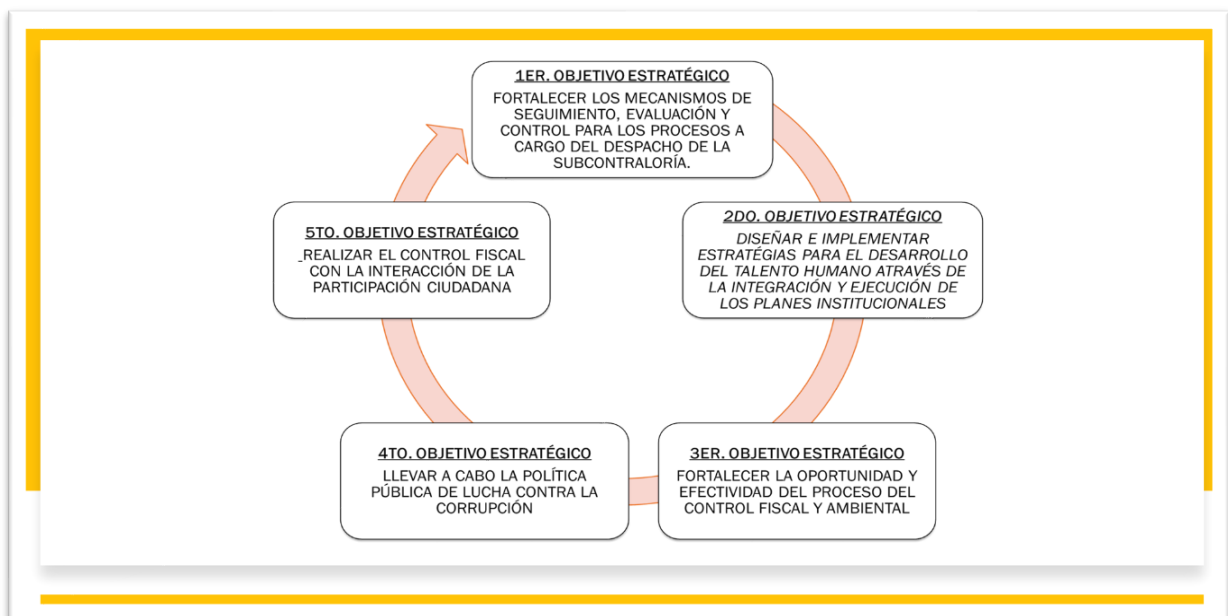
1ER. OBJETIVO ESTRATÉGICO

FORTALECER LOS MECANISMOS DE SEGUIMIENTO, EVALUACIÓN Y CONTROL PARA LOS PROCESOS A CARGO DEL DESPACHO DE LA SUBCONTRALORÍA.

2DO. OBJETIVO ESTRATÉGICO

DISEÑAR E IMPLEMENTAR ESTRATÉGIAS PARA EL DESARROLLO DEL TALENTO HUMANO ATRAVÉS DE LA INTEGRACIÓN Y EJECUCIÓN DE LOS PLANES INSTITUCIONALES

3ER. OBJETIVO ESTRATÉGICO

FORTALECER LA OPORTUNIDAD Y EFECTIVIDAD DEL PROCESO DEL CONTROL FISCAL Y AMBIENTAL

4TO. OBJETIVO ESTRATÉGICO

LLEVAR A CABO LA POLÍTICA PÚBLICA DE LUCHA CONTRA LA CORRUPCIÓN

5TO. OBJETIVO ESTRATÉGICO

REALIZAR EL CONTROL FISCAL CON LA INTERACCIÓN DE LA PARTICIPACIÓN CIUDADANA